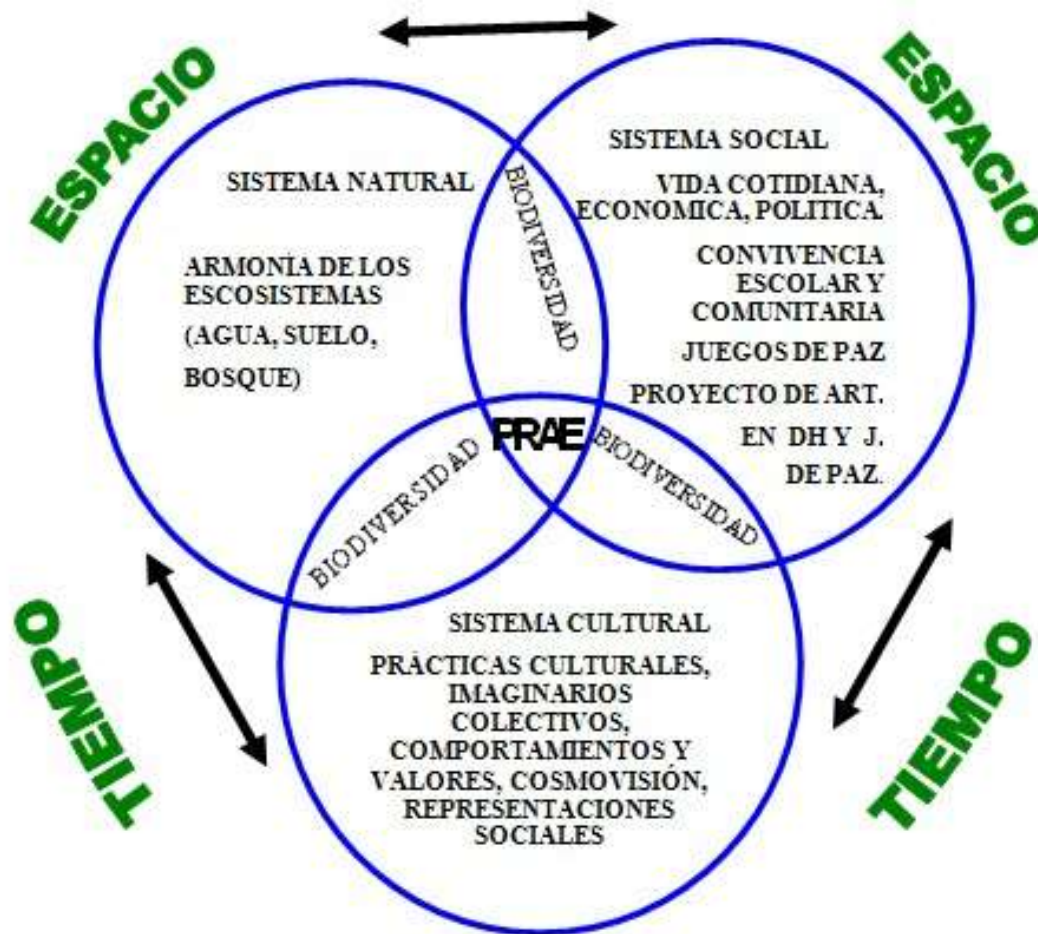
ESPACIO

ESPACIO

SISTEMA NATURAL

ARMONIA DE LOS ESCOSISTEMAS (AGUA, SUELO, BOSQUE)

BIODIVERSIDAD

SISTEMA SOCIAL

VIDA COTIDIANA, ECONOMICA, POLITICA.

CONVIVENCIA ESCOLAR Y COMUNITARIA

JUEGOS DE PAZ

PROYECTO DE ART. EN DH Y J. DE PAZ.

PRAE

BIODIVERSIDAD

BIODIVERSIDAD

TIEMPO

TIEMPO

SISTEMA CULTURAL

PRÁCTICAS CULTURALES, IMAGINARIOS COLECTIVOS, COMPORTAMIENTOS Y VALORES, COSMOVISIÓN, REPRESENTACIONES SOCIALES